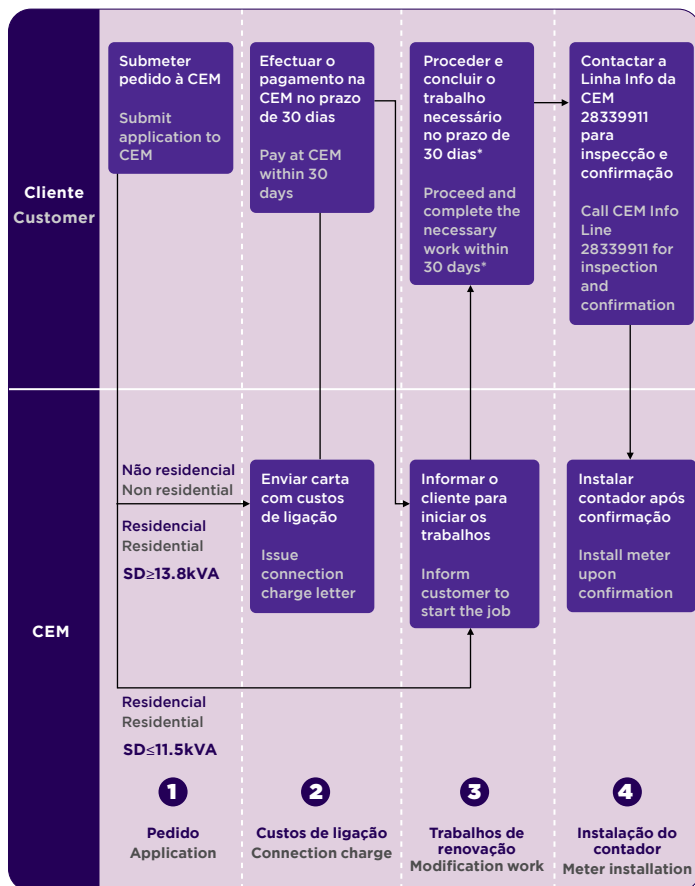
Cliente
Customer

Submeter pedido à CEM

Submit application to CEM

Efectuar o pagamento na CEM no prazo de 30 dias

Pay at CEM within 30 days

Proceder e concluir o trabalho necessário no prazo de 30 dias*

Proceed and complete the necessary work within 30 days*

Contactar a Linha Info da CEM 28339911 para inspecção e confirmação

Call CEM Info Line 28339911 for inspection and confirmation

CEM

Não residencial
Non residencial

Residencial
Residential
SD≥13.8kVA

Enviar carta com custos de ligação

Issue connection charge letter

Informar o cliente para iniciar os trabalhos

Inform customer to start the job

Instalar contador após confirmação

Install meter upon confirmation

Residencial
Residential
SD≤11.5kVA

1
Pedido
Application

2
Custos de ligação
Connection charge

3
Trabalhos de renovação
Modification work

4
Instalação do contador
Meter installation